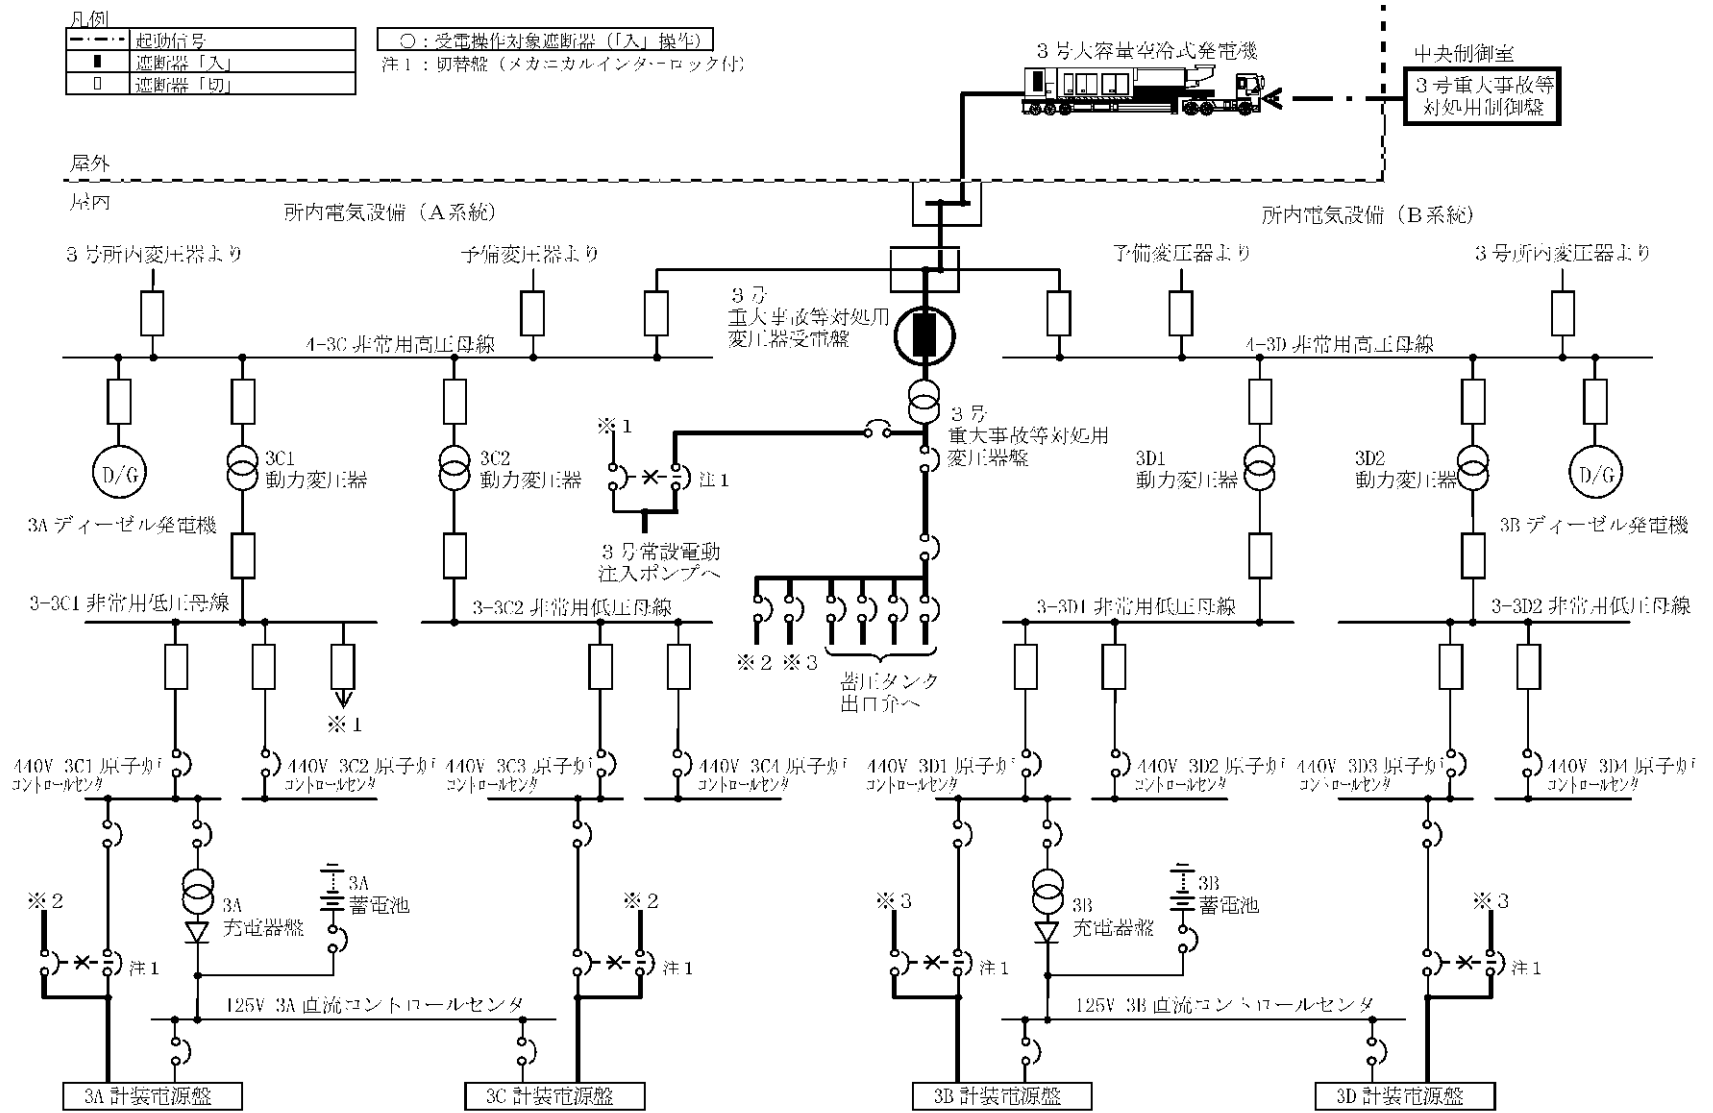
凡例

| | |
|---|---|
| -・- | 起動信号 |
| ■ | 遮断器「入」 |
| □ | 遮断器「切」 |

○：受電操作対象遮断器（「入」操作）
注１：切替盤（メカニカルインターロック付）

３号大容量空冷式発電機

中央制御室
３号重大事故等対処用制御盤

屋外
屋内

所内電気設備（Ａ系統）
所内電気設備（Ｂ系統）

３号所内変圧器より
予備変圧器より
予備変圧器より
３号所内変圧器より

３号
重大事故等対処用
変圧器受電盤

4-3C 非常用高圧母線
4-3D 非常用高圧母線

３号
重大事故等対処用
変圧器盤

※１
注１
３号常設電動
注入ポンプへ

D/G
3A ディーゼル発電機
3C1
動力変圧器
3C2
動力変圧器
3D1
動力変圧器
3D2
動力変圧器
D/G
3B ディーゼル発電機

3-3C1 非常用低圧母線
3-3C2 非常用低圧母線
3-3D1 非常用低圧母線
3-3D2 非常用低圧母線

※２ ※３
蓄圧タンク
出口弁へ
※１

440V 3C1 原子炉
コントロールセンタ
440V 3C2 原子炉
コントロールセンタ
440V 3C3 原子炉
コントロールセンタ
440V 3C4 原子炉
コントロールセンタ
440V 3D1 原子炉
コントロールセンタ
440V 3D2 原子炉
コントロールセンタ
440V 3D3 原子炉
コントロールセンタ
440V 3D4 原子炉
コントロールセンタ

3A
蓄電池
3A
充電器盤
3B
蓄電池
3B
充電器盤

※２
※２
※３
※３
注１
注１
注１
注１

125V 3A 直流コントロールセンタ
125V 3B 直流コントロールセンタ

3A 計装電源盤
3C 計装電源盤
3B 計装電源盤
3D 計装電源盤